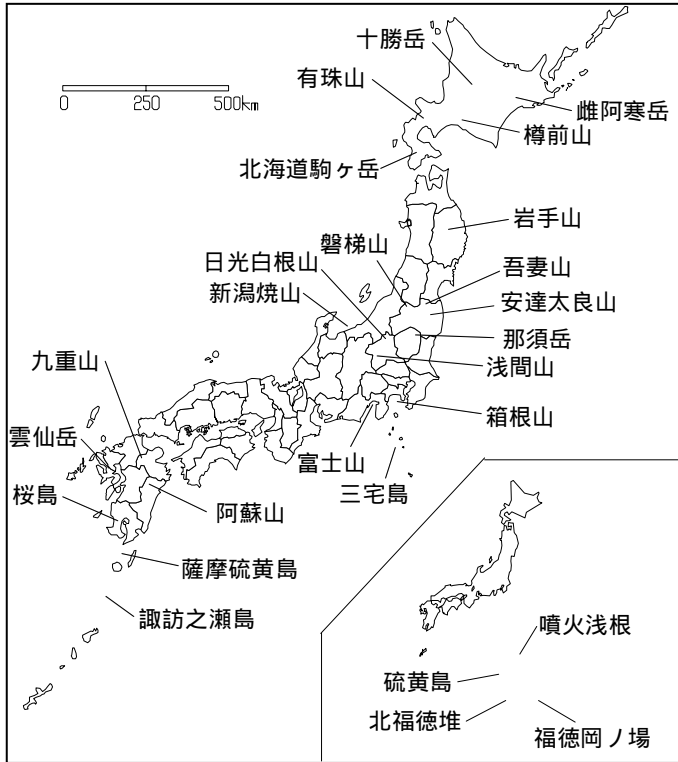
十勝岳
有珠山
0 250 500km
雌阿寒岳
樽前山
北海道駒ヶ岳
岩手山
磐梯山
日光白根山
吾妻山
新潟焼山
安達太良山
那須岳
浅間山
九重山
箱根山
雲仙岳
富士山
三宅島
桜島
阿蘇山
薩摩硫黄島
諏訪之瀬島
噴火浅根
硫黄島
北福徳堆
福徳岡ノ場